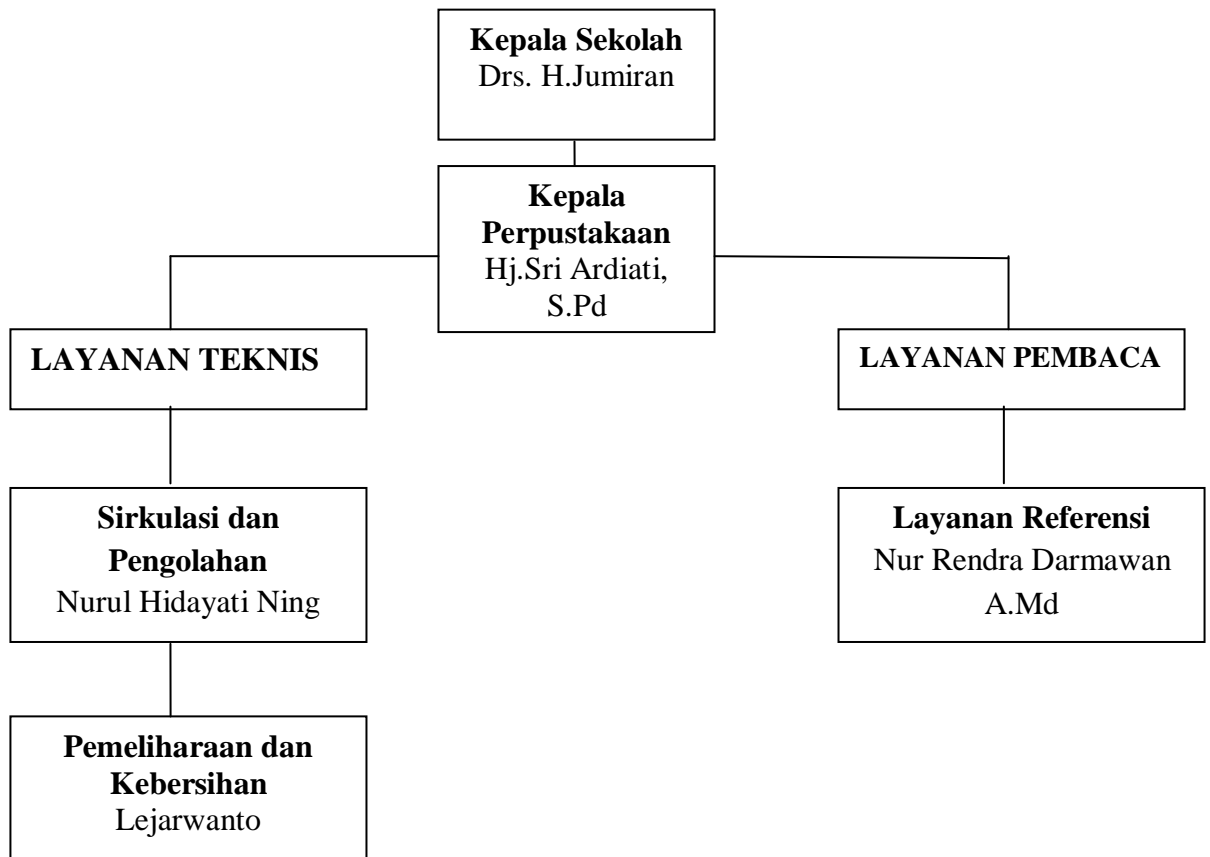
Kepala Sekolah
Drs. H.Jumiran

Kepala Perpustakaan
Hj.Sri Ardiati, S.Pd

LAYANAN TEKNIS

LAYANAN PEMBACA

Sirkulasi dan Pengolahan
Nurul Hidayati Ning

Layanan Referensi
Nur Rendra Darmawan A.Md

Pemeliharaan dan Kebersihan
Lejarwanto